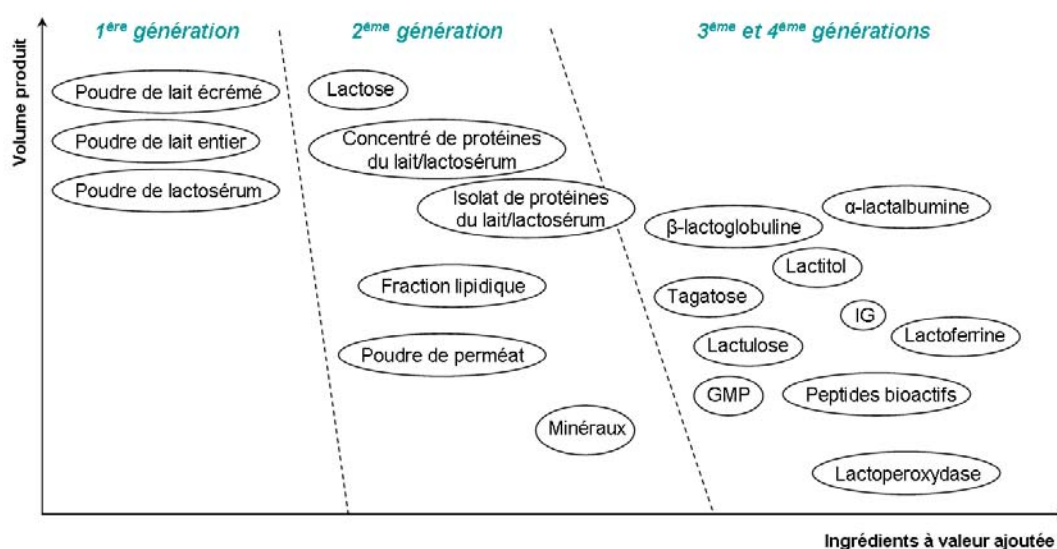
Volume produit

1$^{ère}$ génération

2$^{ème}$ génération

3$^{ème}$ et 4$^{ème}$ générations

Poudre de lait écrémé

Poudre de lait entier

Poudre de lactosérum

Lactose

Concentré de protéines du lait/lactosérum

Isolat de protéines du lait/lactosérum

Fraction lipidique

Poudre de perméat

Minéraux

β-lactoglobuline

α-lactalbumine

Lactitol

Tagatose

IG

Lactoferrine

Lactulose

GMP

Peptides bioactifs

Lactoperoxydase

Ingrédients à valeur ajoutée